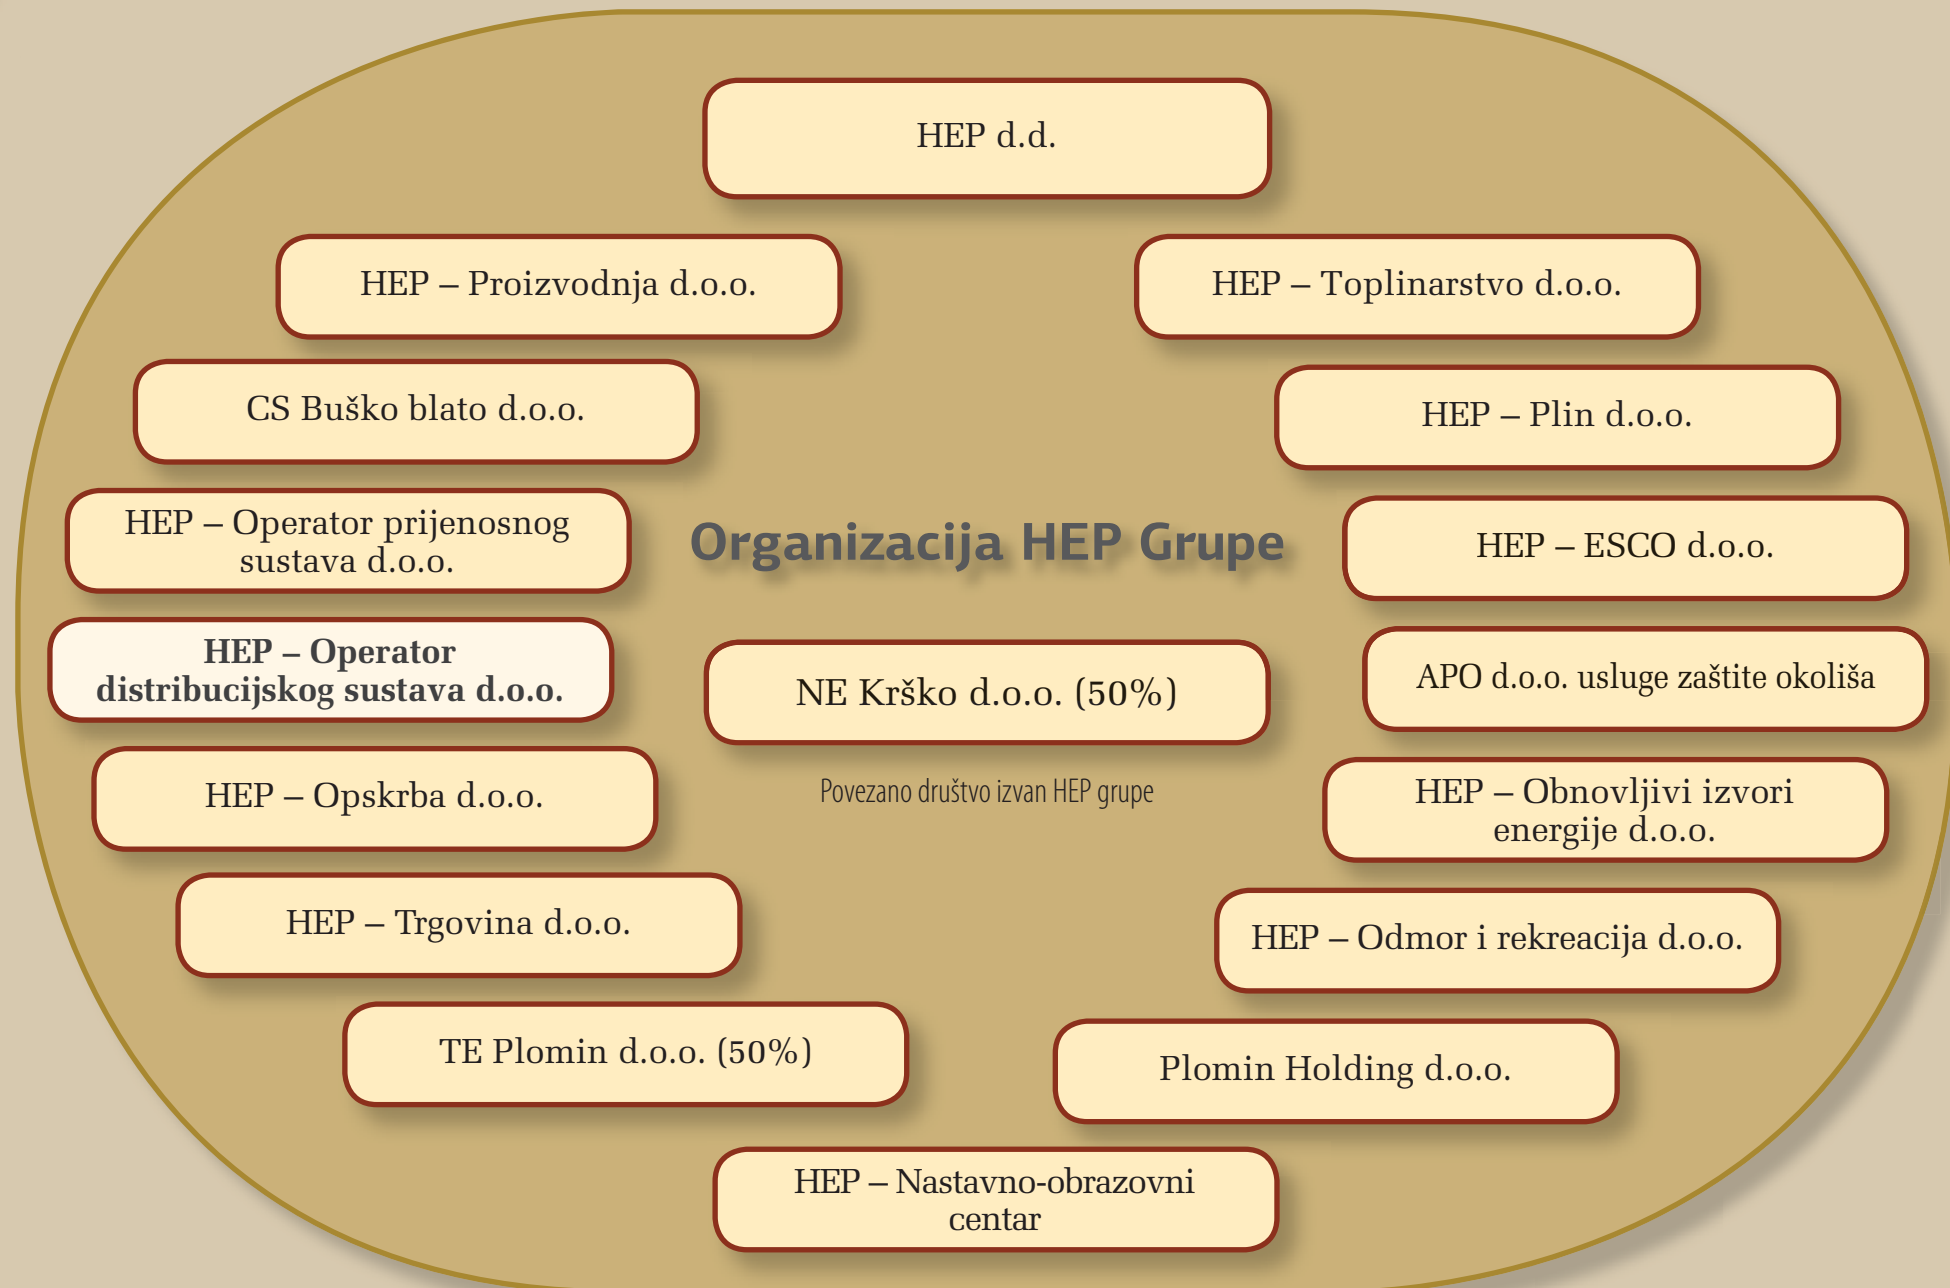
HEP d.d.

HEP – Proizvodnja d.o.o.

HEP – Toplinarstvo d.o.o.

CS Buško blato d.o.o.

HEP – Plin d.o.o.

HEP – Operator prijenosnog sustava d.o.o.

Organizacija HEP Grupe

HEP – ESCO d.o.o.

**HEP – Operator distribucijskog sustava d.o.o.**

NE Krško d.o.o. (50%)

APO d.o.o. usluge zaštite okoliša

HEP – Opskrba d.o.o.

Povezano društvo izvan HEP grupe

HEP – Obnovljivi izvori energije d.o.o.

HEP – Trgovina d.o.o.

HEP – Odmor i rekreacija d.o.o.

TE Plomin d.o.o. (50%)

Plomin Holding d.o.o.

HEP – Nastavno-obrazovni centar